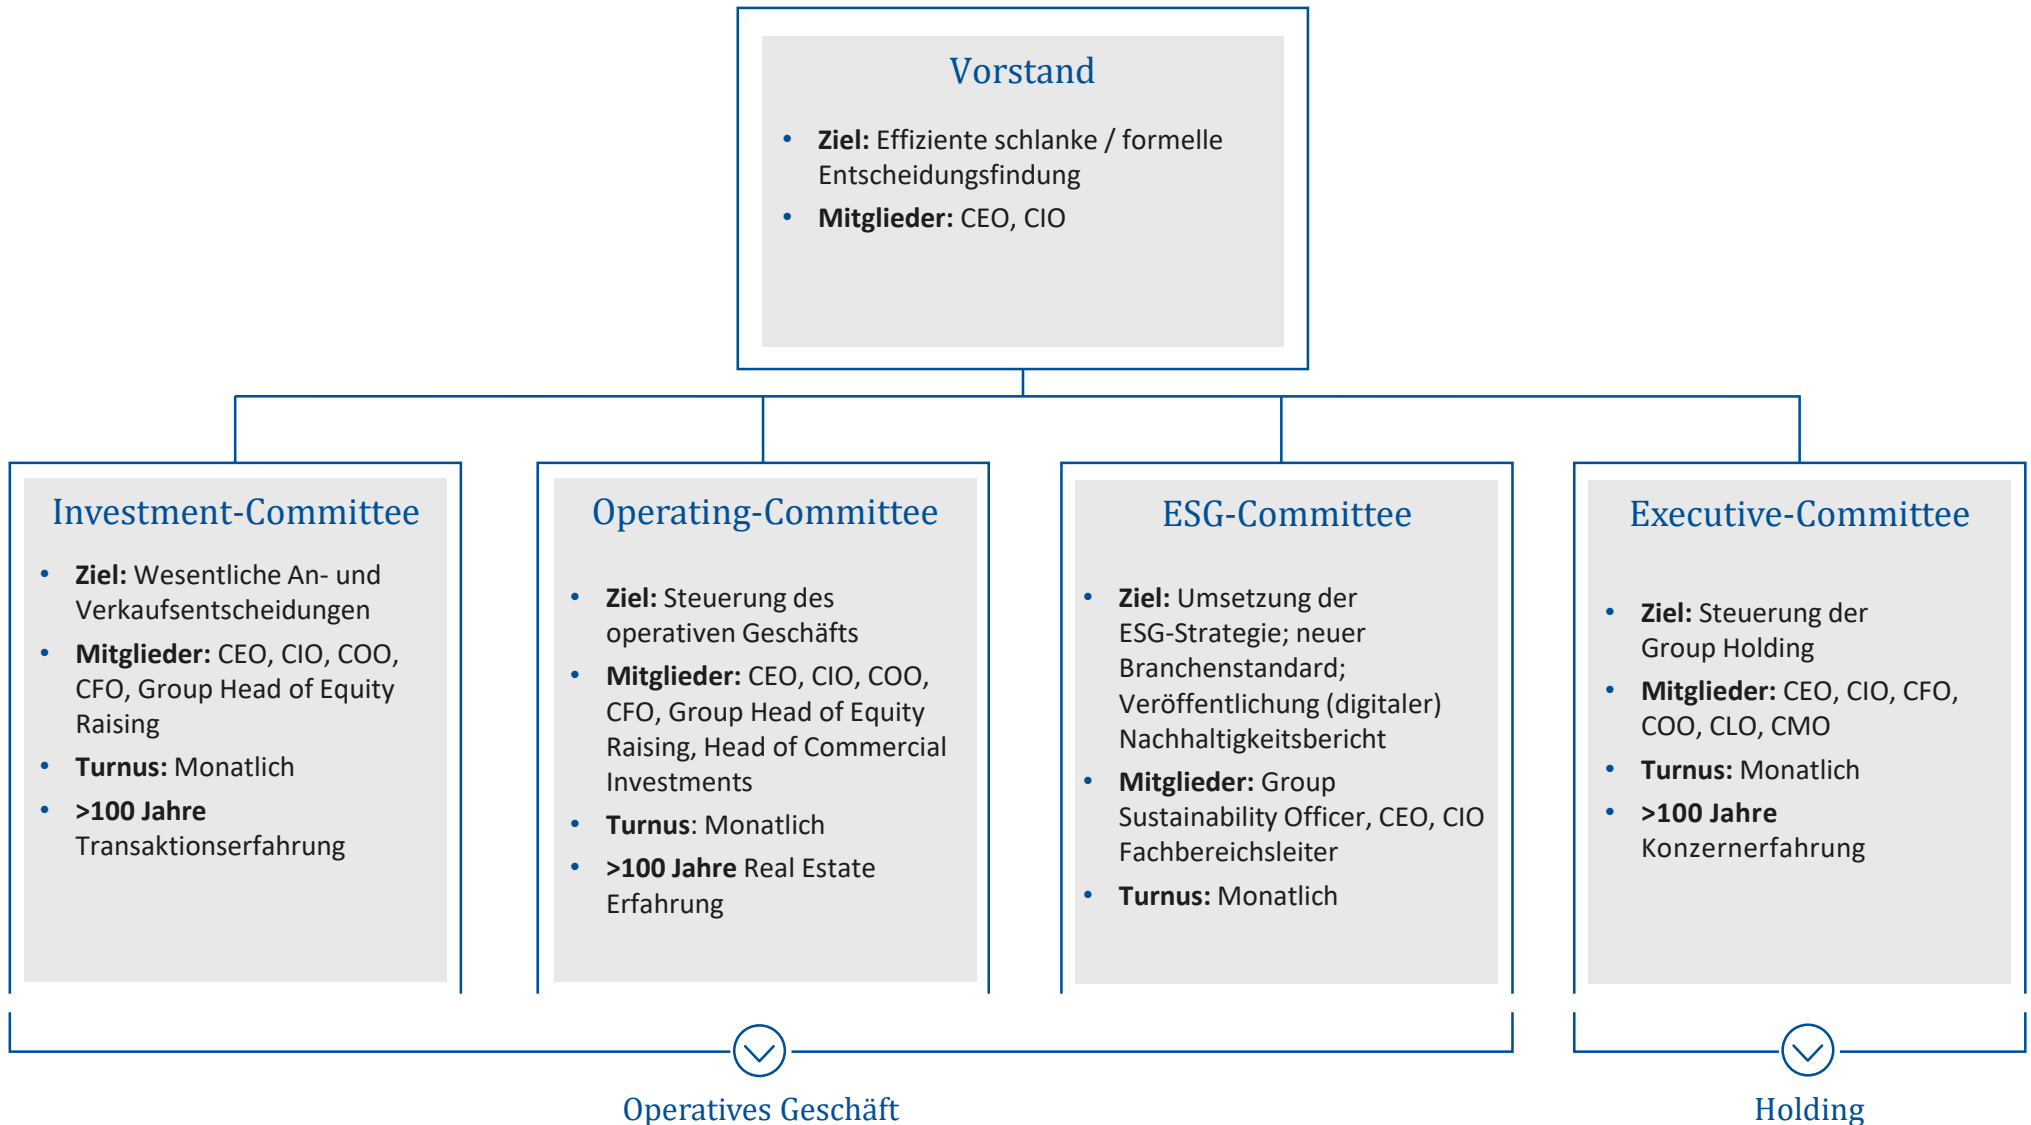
Vorstand

- **Ziel:** Effiziente schlanke / formelle Entscheidungsfindung
- **Mitglieder:** CEO, CIO

Investment-Committee

- **Ziel:** Wesentliche An- und Verkaufsentscheidungen
- **Mitglieder:** CEO, CIO, COO, CFO, Group Head of Equity Raising
- **Turnus:** Monatlich
- **>100 Jahre** Transaktionserfahrung

Operating-Committee

- **Ziel:** Steuerung des operativen Geschäfts
- **Mitglieder:** CEO, CIO, COO, CFO, Group Head of Equity Raising, Head of Commercial Investments
- **Turnus**: Monatlich
- **>100 Jahre** Real Estate Erfahrung

ESG-Committee

- **Ziel:** Umsetzung der ESG-Strategie; neuer Branchenstandard; Veröffentlichung (digitaler) Nachhaltigkeitsbericht
- **Mitglieder:** Group Sustainability Officer, CEO, CIO Fachbereichsleiter
- **Turnus:** Monatlich

Executive-Committee

- **Ziel:** Steuerung der Group Holding
- **Mitglieder:** CEO, CIO, CFO, COO, CLO, CMO
- **Turnus:** Monatlich
- **>100 Jahre** Konzernerfahrung

Operatives Geschäft

Holding